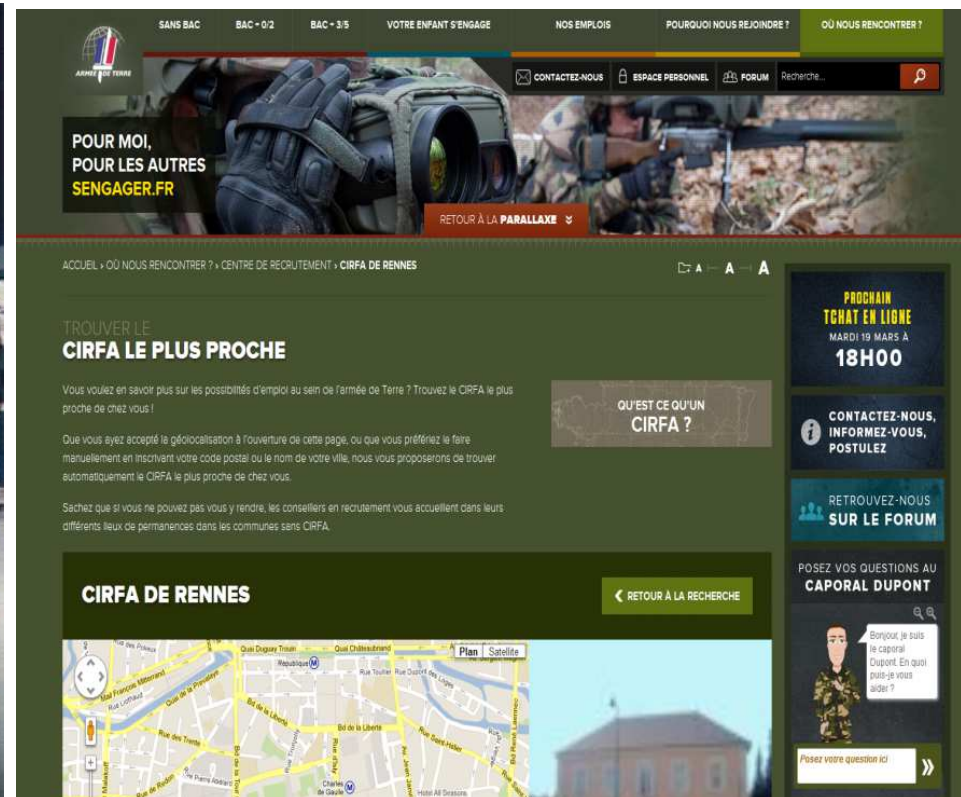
ARMÉE DE TERRE

SANS BAC | BAC + 0/2 | BAC + 3/5 | VOTRE ENFANT S'ENGAGE | NOS EMPLOIS | POURQUOI NOUS REJOINDRE ? | OÙ NOUS RENCONTRER ?

CONTACTEZ-NOUS | ESPACE PERSONNEL | FORUM | Recherche...

POUR MOI,
POUR LES AUTRES
SENGAGER.FR

RETOUR À LA PARALLAXE

ACCUEIL › OÙ NOUS RENCONTRER ? › CENTRE DE RECRUTEMENT › CIRFA DE RENNES

A A A

TROUVER LE
CIRFA LE PLUS PROCHE

Vous voulez en savoir plus sur les possibilités d'emploi au sein de l'armée de Terre ? Trouvez le CIRFA le plus proche de chez vous !

Que vous ayez accepté la géolocalisation à l'ouverture de cette page, ou que vous préfériez le faire manuellement en inscrivant votre code postal ou le nom de votre ville, nous vous proposerons de trouver automatiquement le CIRFA le plus proche de chez vous.

Sachez que si vous ne pouvez pas vous y rendre, les conseillers en recrutement vous accueillent dans leurs différents lieux de permanences dans les communes sans CIRFA.

QU'EST CE QU'UN CIRFA ?

CIRFA DE RENNES

RETOUR À LA RECHERCHE

Plan | Satellite

Quai Duguay Trouin | Quai Châteaubriand | République | Rue Dupont des Loges | Mail François Mitterrand | Bd de la Liberté | Rue de la Liberté | Rue Saint-Hélier | Charles de Gaulle | Hotel All Seasons

PROCHAIN TCHAT EN LIGNE
MARDI 19 MARS À
18H00

CONTACTEZ-NOUS, INFORMEZ-VOUS, POSTULEZ

RETROUVEZ-NOUS SUR LE FORUM

POSEZ VOS QUESTIONS AU CAPORAL DUPONT

Bonjour, je suis le caporal Dupont. En quoi puis-je vous aider ?

Posez votre question ici